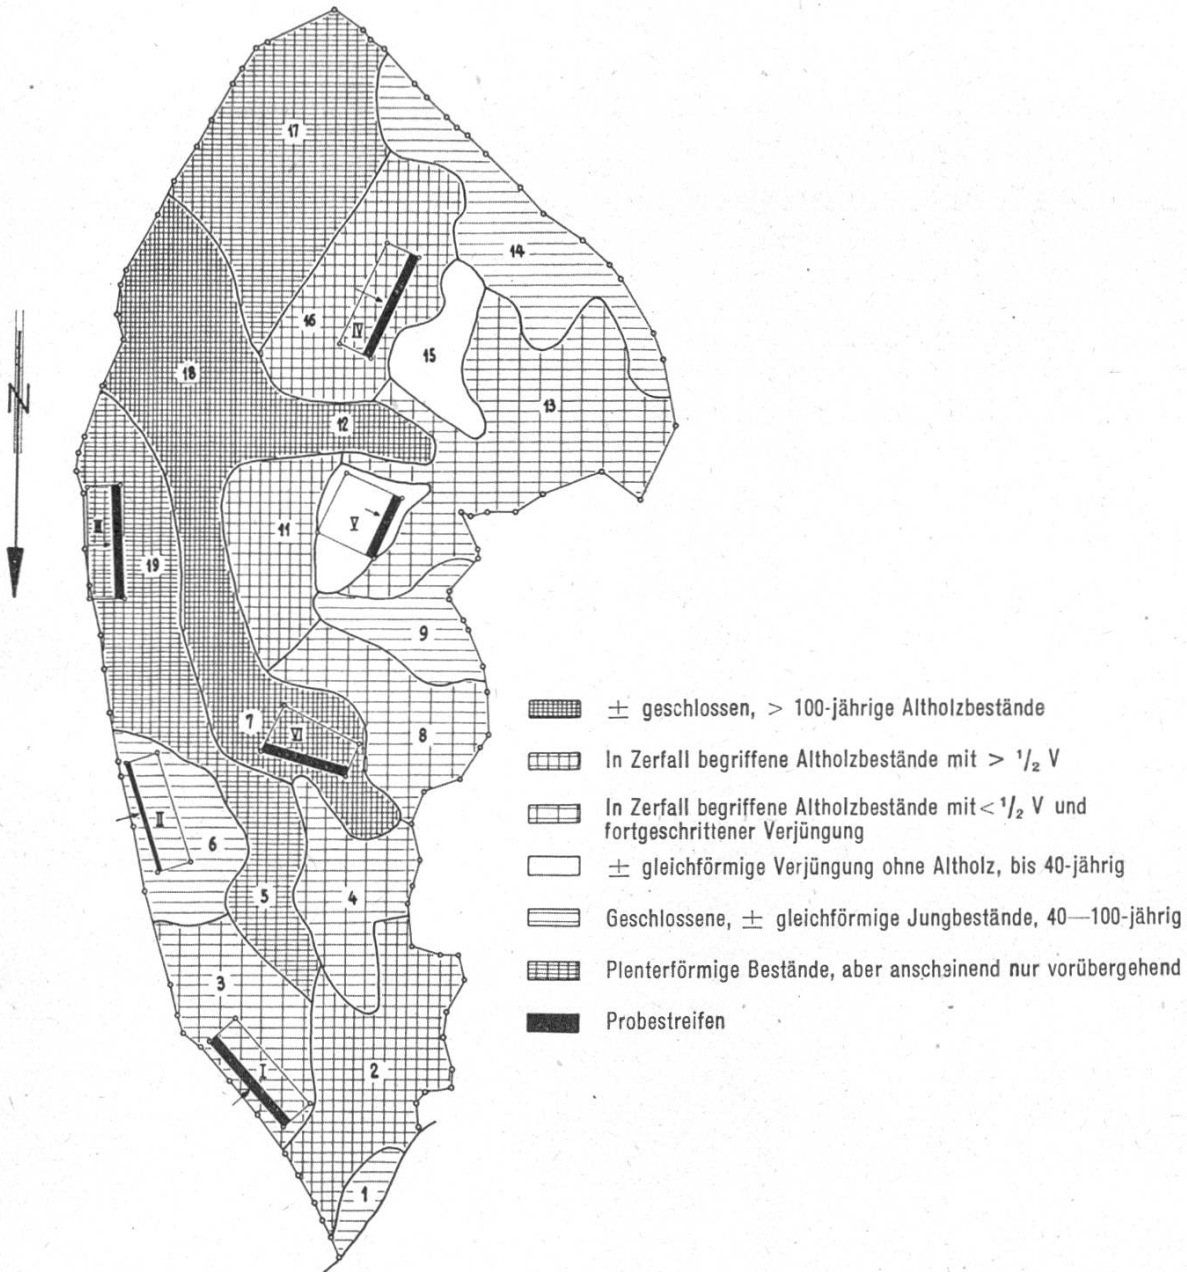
N

17

14

16

IV

15

13

18

12

III

V

11

19

9

7

VI

8

II

6

5

4

3

I

2

1

$\pm$ geschlossen, > 100-jährige Altholzbestände

In Zerfall begriffene Altholzbestände mit > $^1/_2$ V

In Zerfall begriffene Altholzbestände mit < $^1/_2$ V und fortgeschrittener Verjüngung

$\pm$ gleichförmige Verjüngung ohne Altholz, bis 40-jährig

Geschlossene, $\pm$ gleichförmige Jungbestände, 40—100-jährig

Plenterförmige Bestände, aber anscheinend nur vorübergehend

Probestreifen